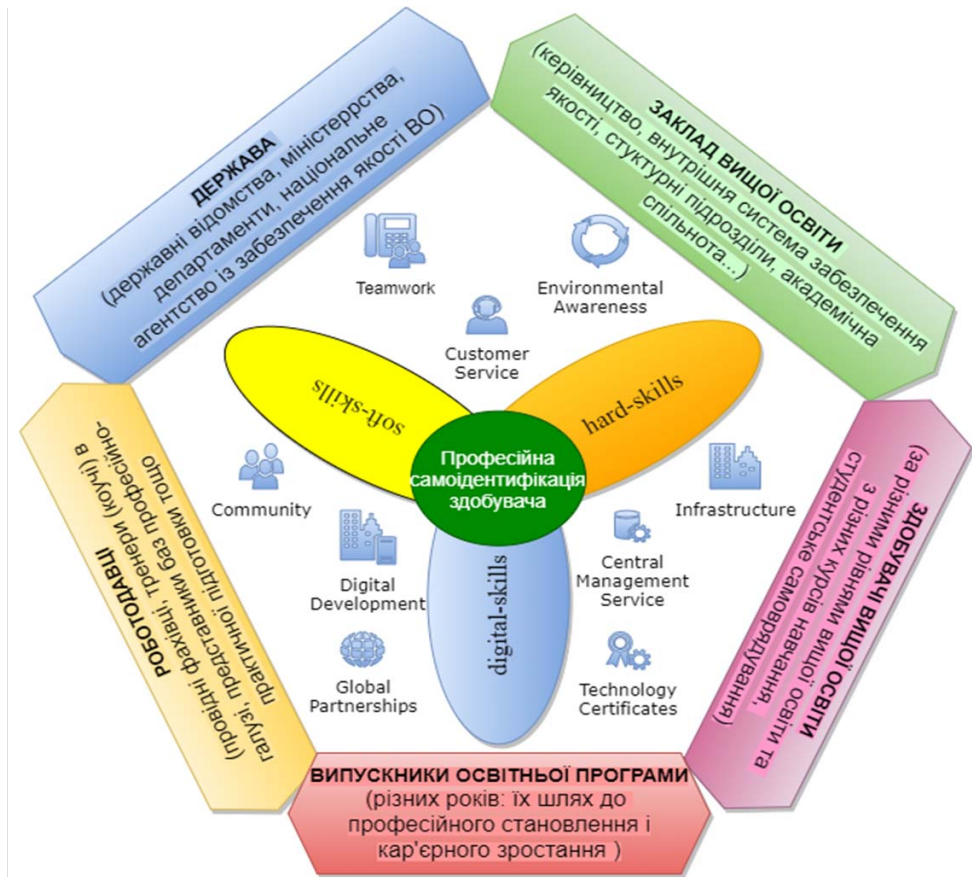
ДЕРЖАВА
(державні відомства, мінітерства, департаменти, національне агентство із забезпечення якості ВО)

ЗАКЛАД ВИЩОЇ ОСВІТИ
(керівництво, внутрішня система забезпечення якості, стуктурні підрозділи, академічна спільнота...)

Teamwork

Environmental Awareness

Customer Service

soft-skills

hard-skills

Професійна самоідентифікація здобувача

Community

Infrastructure

digital-skills

Digital Development

Central Management Service

Global Partnerships

Technology Certificates

РОБОТОДАВЦІ
(провідні фахівці, тренери (коучі) в галузі, представники баз професійно-практичної підготовки тощо

ЗДОБУВАЧІ ВИЩОЇ ОСВІТИ
(за різними рівнями вищої освіти та з різних курсів навчання, студентське самоврядування)

ВИПУСКНИКИ ОСВІТНЬОЇ ПРОГРАМИ
(різних років: їх шлях до професійного становлення і кар'єрного зростання )